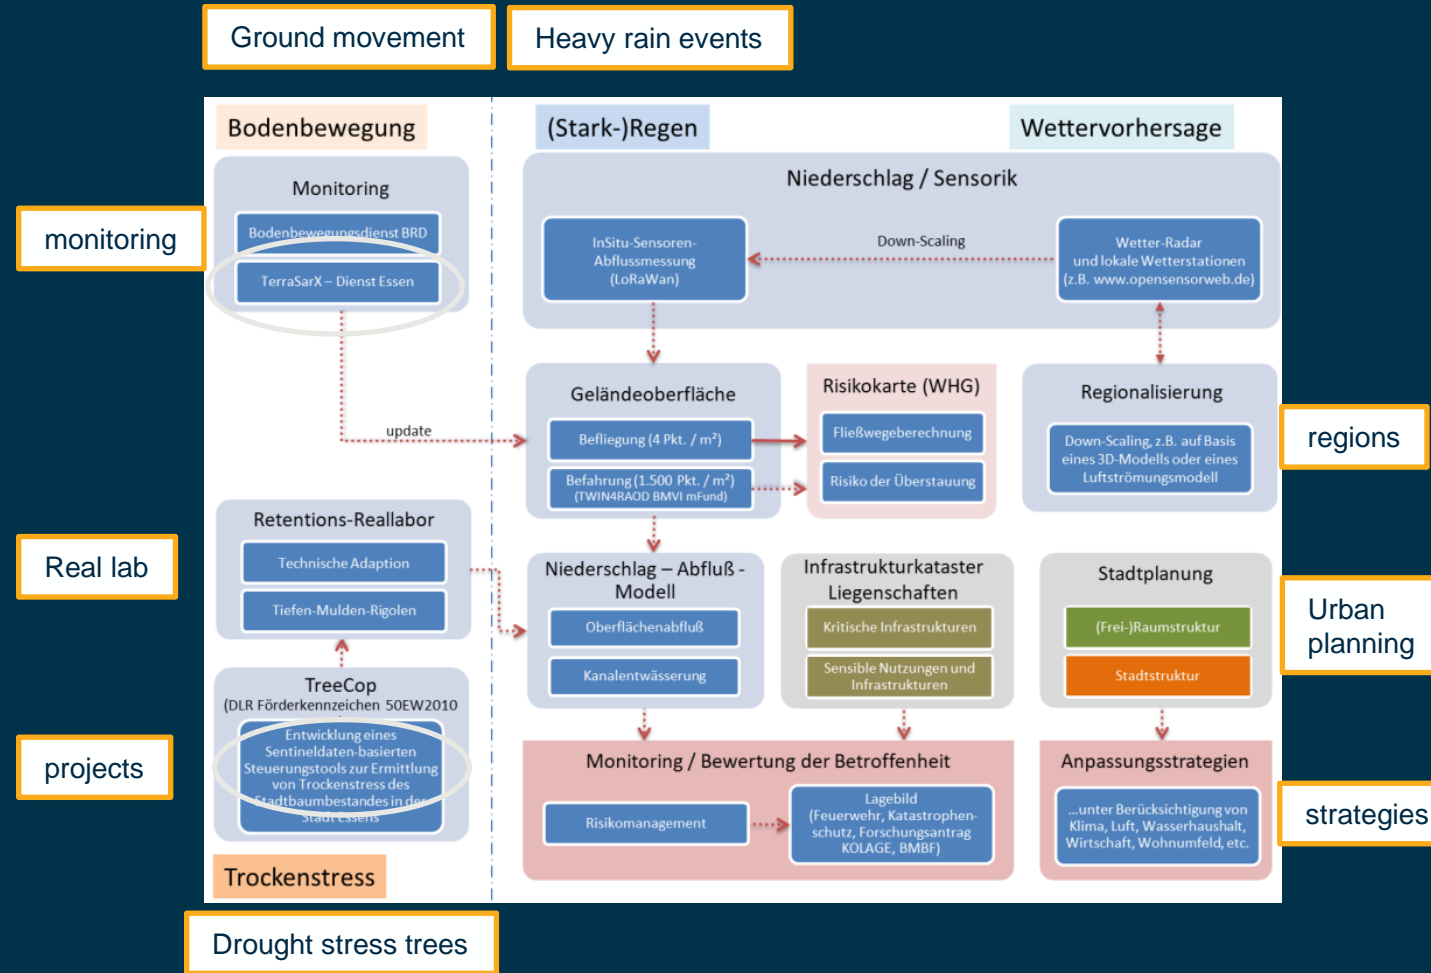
Ground movement

Heavy rain events

Bodenbewegung

(Stark-)Regen

Wettervorhersage

monitoring

Monitoring

Bodenbewegungsdienst BRD

TerraSarX – Dienst Essen

Niederschlag / Sensorik

InSitu-Sensoren-Abflussmessung (LoRaWan)

Down-Scaling

Wetter-Radar und lokale Wetterstationen (z.B. www.opensensorweb.de)

update

Geländeoberfläche

Befliegung (4 Pkt. / m²)

Befahrung (1.500 Pkt. / m²) (TWIN4RAOD BMVI mFund)

Risikokarte (WHG)

Fließwegeberechnung

Risiko der Überstauung

Regionalisierung

Down-Scaling, z.B. auf Basis eines 3D-Modells oder eines Luftströmungsmodell

regions

Real lab

Retentions-Reallabor

Technische Adaption

Tiefen-Mulden-Rigolen

Niederschlag – Abfluß - Modell

Oberflächenabfluß

Kanalentwässerung

Infrastrukturkataster Liegenschaften

Kritische Infrastrukturen

Sensible Nutzungen und Infrastrukturen

Stadtplanung

(Frei-)Raumstruktur

Stadtstruktur

Urban planning

projects

TreeCop (DLR Förderkennzeichen 50EW2010

Entwicklung eines Sentineldaten-basierten Steuerungstools zur Ermittlung von Trockenstress des Stadtbaumbestandes in der Stadt Essens

Monitoring / Bewertung der Betroffenheit

Risikomanagement

Lagebild (Feuerwehr, Katastrophen-schutz, Forschungsantrag KOLAGE, BMBF)

Anpassungsstrategien

...unter Berücksichtigung von Klima, Luft, Wasserhaushalt, Wirtschaft, Wohnumfeld, etc.

strategies

Trockenstress

Drought stress trees